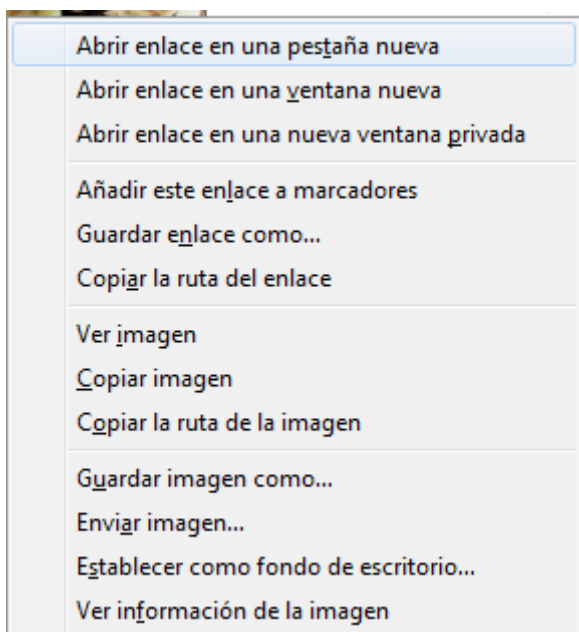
Abrir enlace en una pestaña nueva
Abrir enlace en una ventana nueva
Abrir enlace en una nueva ventana privada

Añadir este enlace a marcadores
Guardar enlace como...
Copiar la ruta del enlace

Ver imagen
Copiar imagen
Copiar la ruta de la imagen

Guardar imagen como...
Enviar imagen...
Establecer como fondo de escritorio...
Ver información de la imagen